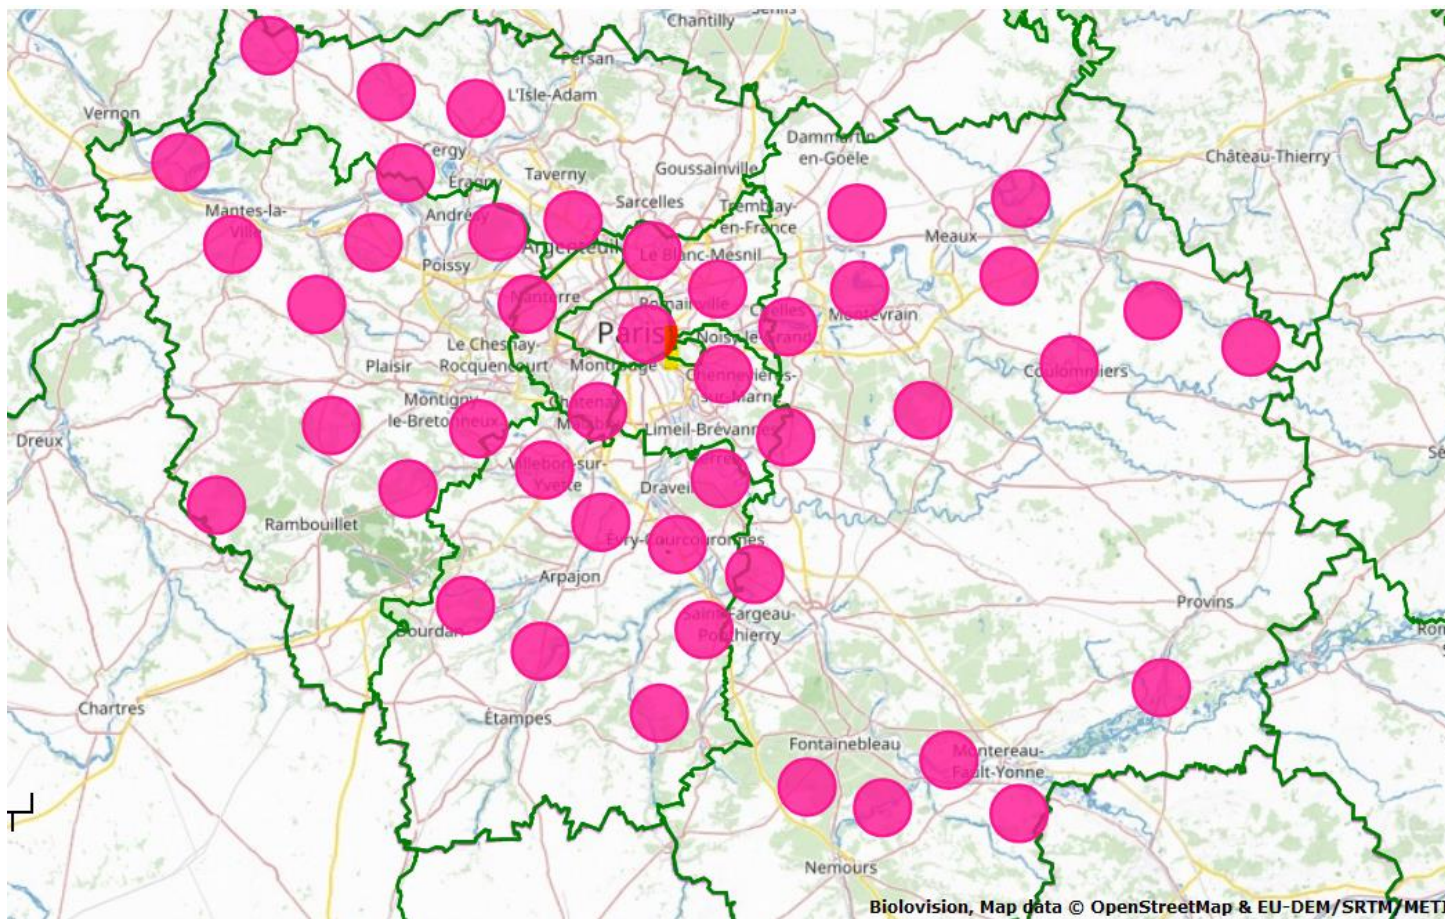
Chantilly
Persan
L'Isle-Adam
Vernon
Cergy
Éragny
Taverny
Goussainville
Dammartin-en-Goële
Château-Thierry
Mantes-la-Ville
Andrésy
Sarcelles
Tremblay-en-France
Argenteuil
Meaux
Poissy
Le Blanc-Mesnil
Nanterre
Romainville
Chelles
Montévrain
Paris
Noisy-le-Grand
Le Chesnay-Rocquencourt
Plaisir
Montrouge
Chennevières-sur-Marne
Coulommiers
Dreux
Montigny-le-Bretonneux
Châtenay-Malabry
Limeil-Brévannes
Villebon-sur-Yvette
Draveil
Rambouillet
Évry-Courcouronnes
Arpajon
Provins
Dourdan
Saint-Fargeau-Ponthierry
Chartres
Étampes
Fontainebleau
Montereau-Fault-Yonne
Nemours
Biolovision, Map data © OpenStreetMap & EU-DEM/SRTM/METI